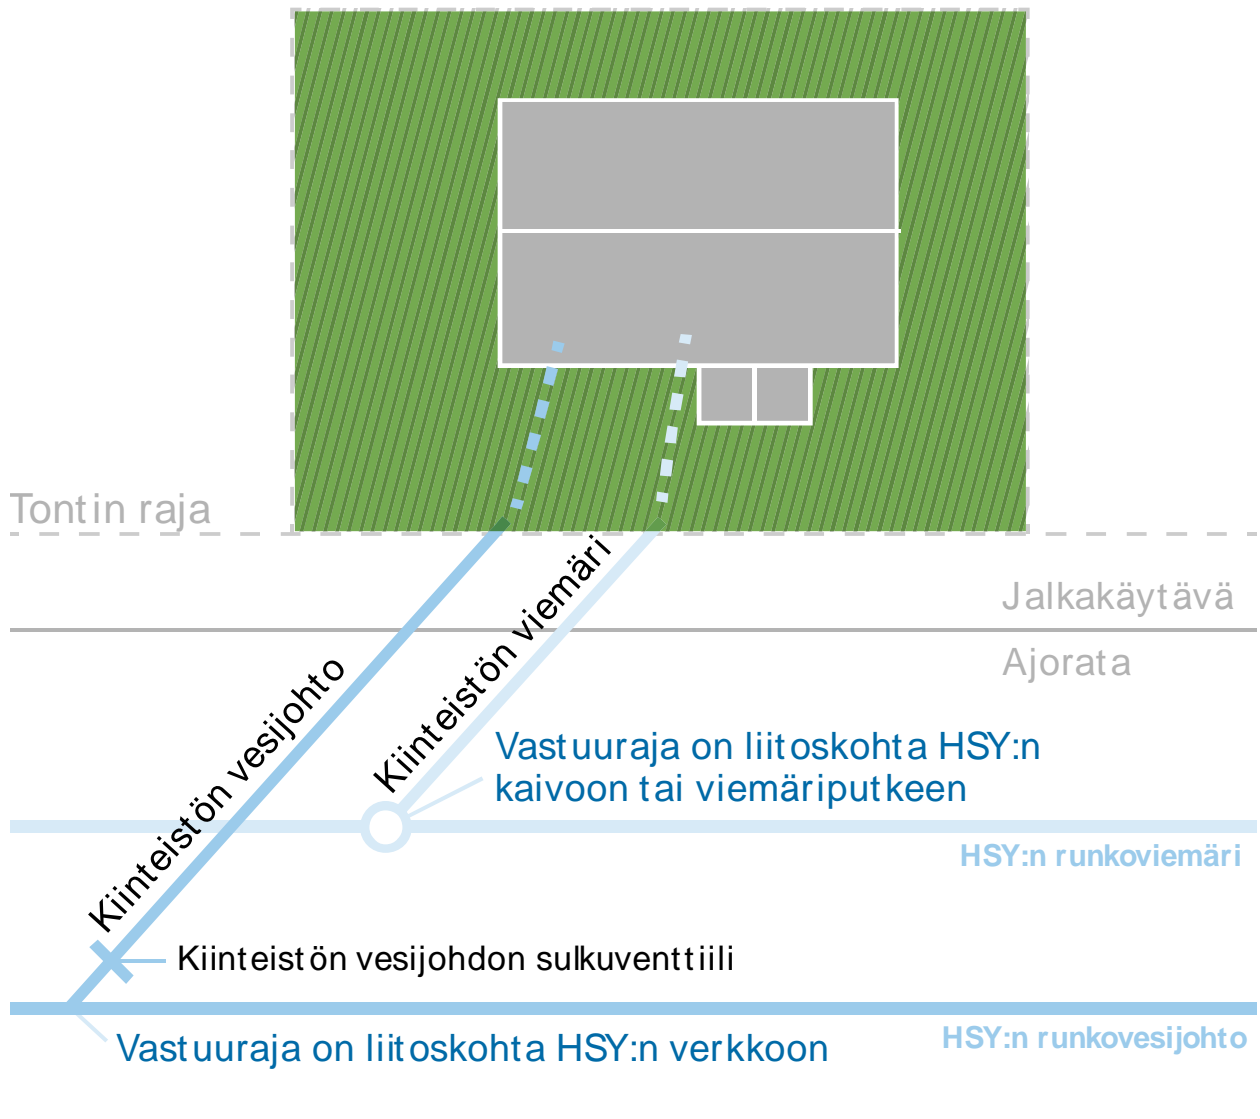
Tontin raja

Jalkakäytävä

Ajorata

Kiinteistön viemäri

Kiinteistön vesijohto

Vastuuraja on liitoskohta HSY:n kaivoon tai viemäriputkeen

HSY:n runkoviemäri

Kiinteistön vesijohdon sulkuventtiili

Vastuuraja on liitoskohta HSY:n verkkoon

HSY:n runkovesijohto